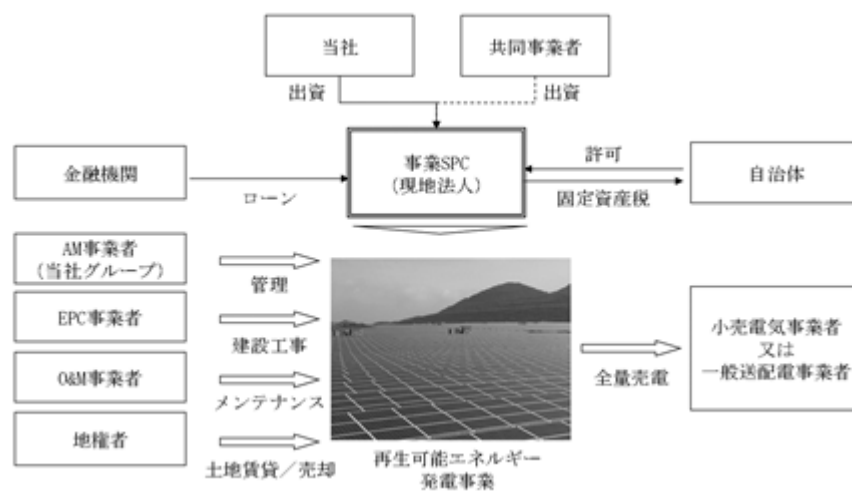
当社

共同事業者

出資

出資

金融機関

ローン

事業SPC
（現地法人）

許可

固定資産税

自治体

AM事業者
（当社グループ）

管理

EPC事業者

建設工事

O&M事業者

メンテナンス

地権者

土地賃貸／売却

再生可能エネルギー
発電事業

全量売電

小売電気事業者
又は
一般送配電事業者